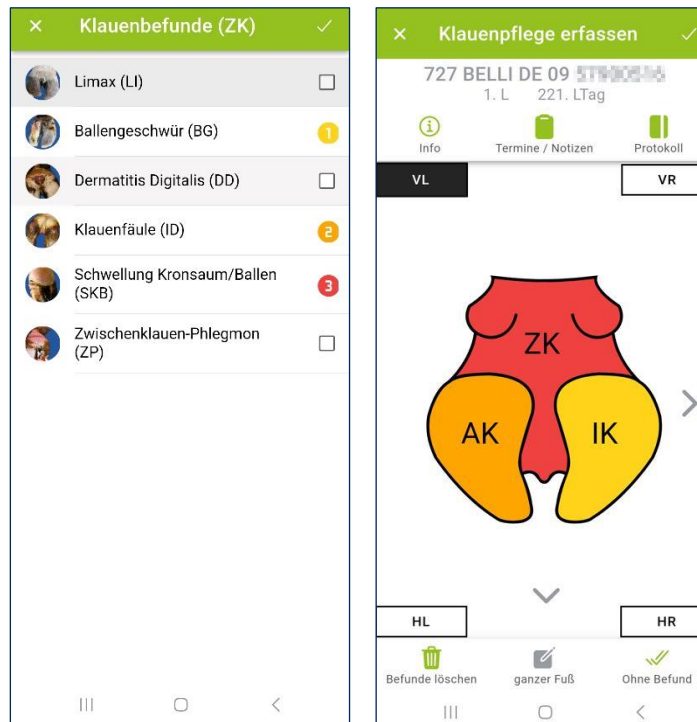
Klauenbefunde (ZK)

Limax (LI)

Ballengeschwür (BG) 1

Dermatitis Digitalis (DD)

Klauenfäule (ID) 2

Schwellung Kronsaum/Ballen (SKB) 3

Zwischenklauen-Phlegmon (ZP)

Klauenpflege erfassen

727 BELLI DE 09 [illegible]
1. L 221. LTag

Info
Termine / Notizen
Protokoll

VL
VR

ZK
AK
IK

HL
HR

Befunde löschen
ganzer Fuß
Ohne Befund